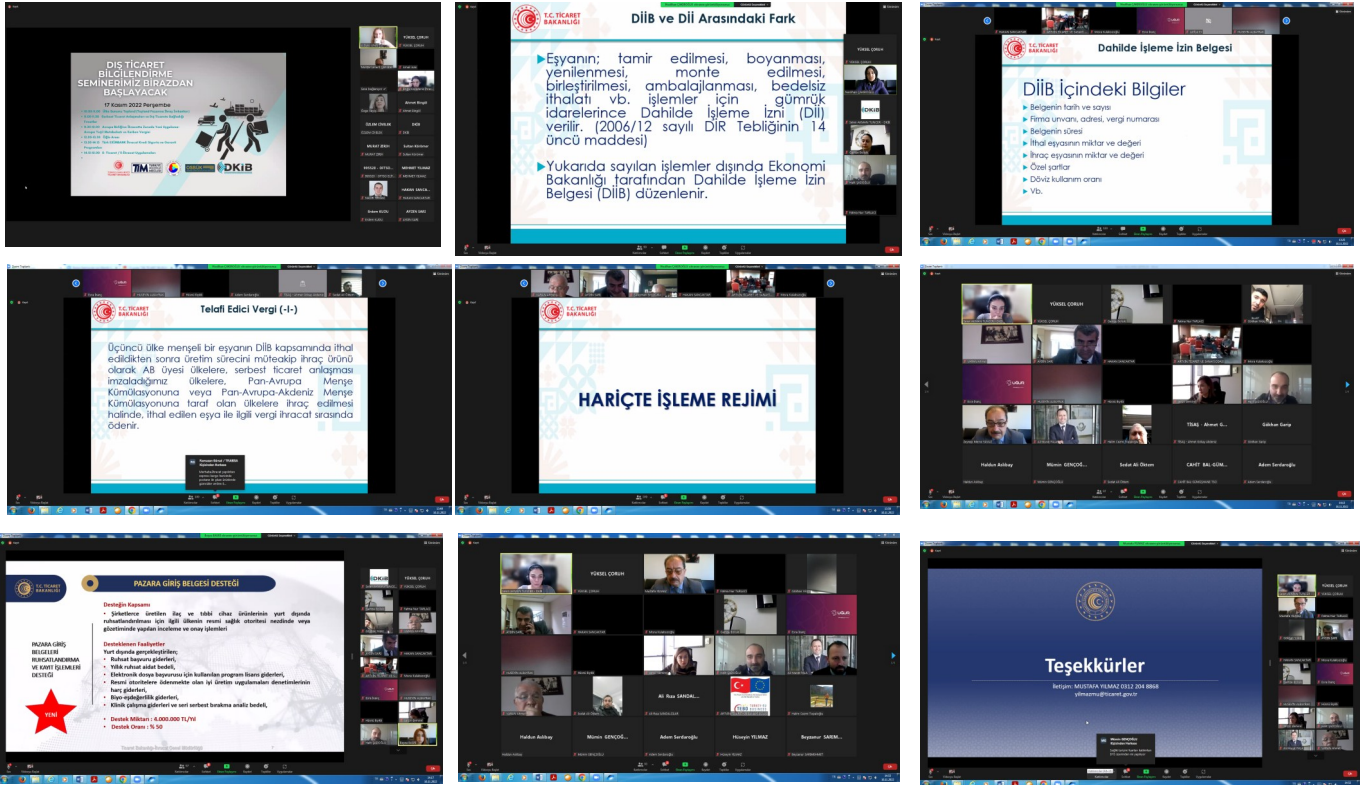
DIŞ TİCARET BİLGİLENDİRME SEMİNERİMİZ BİRAZDAN BAŞLAYACAK

17 Kasım 2022 Perşembe

TİM DKİB

YÜKSEL ÇORUH

T.C. TİCARET BAKANLIĞI

DİİB ve Dİİ Arasındaki Fark

Eşyanın; tamir edilmesi, boyanması, yenilenmesi, monte edilmesi, birleştirilmesi, ambalajlanması, bedelsiz ithalatı vb. işlemler için gümrük idarelerince Dahilde İşleme İzni (Dİİ) verilir. (2006/12 sayılı DİR Tebliğinin 14 üncü maddesi)

Yukarıda sayılan işlemler dışında Ekonomi Bakanlığı tarafından Dahilde İşleme İzin Belgesi (DİİB) düzenlenir.

T.C. TİCARET BAKANLIĞI

Dahilde İşleme İzin Belgesi

DİİB İçindeki Bilgiler

Belgenin tarih ve sayısı

Firma unvanı, adresi, vergi numarası

Belgenin süresi

İthal eşyasının miktar ve değeri

İhraç eşyasının miktar ve değeri

Özel şartlar

Döviz kullanım oranı

Vb.

T.C. TİCARET BAKANLIĞI

Telafi Edici Vergi (-I-)

Üçüncü ülke menşeli bir eşyanın DİİB kapsamında ithal edildikten sonra üretim sürecini müteakip ihraç ürünü olarak AB üyesi ülkelere, serbest ticaret anlaşması imzaladığımız ülkelere, Pan-Avrupa Menşe Kümülasyonuna veya Pan-Avrupa-Akdeniz Menşe Kümülasyonuna taraf olan ülkelere ihraç edilmesi halinde, ithal edilen eşya ile ilgili vergi ihracat sırasında ödenir.

T.C. TİCARET BAKANLIĞI

HARİÇTE İŞLEME REJİMİ

YÜKSEL ÇORUH

TİSAŞ - Ahmet G...

Gökhan Garip

Haldun Açıkkay

Mümin GENÇOĞ...

Sedat Ali Öztom

CAHİT BAL-GÜM...

Adem Serdaroğlu

T.C. TİCARET BAKANLIĞI

PAZARA GİRİŞ BELGESİ DESTEĞİ

PAZARA GİRİŞ BELGELERİ RUHSATLANDIRMA VE KAYIT İŞLEMLERİ DESTEĞİ

YENİ

Desteğin Kapsamı

Şirketlerce üretilen ilaç ve tıbbi cihaz ürünlerinin yurt dışında ruhsatlandırılması için ilgili ülkenin resmi sağlık otoritesi nezdinde veya gözetiminde yapılan inceleme ve onay işlemleri

Desteklenen Faaliyetler

Yurt dışında gerçekleştirilen;

Ruhsat başvuru giderleri,

Yıllık ruhsat aidat bedeli,

Elektronik dosya başvurusu için kullanılan program lisans giderleri,

Resmi otoritelerin ödenmekte olan iyi üretim uygulamaları denetimlerinin harç giderleri,

Biyo-eşdeğerlilik giderleri,

Klinik çalışma giderleri ve seri serbest bırakma analiz bedeli,

Destek Miktarı : 4.000.000 TL/Yıl

Destek Oranı : % 50

YÜKSEL ÇORUH

Haldun Açıkkay

Mümin GENÇOĞ...

Ali Rıza SANDAL...

Adem Serdaroğlu

Hüseyin YILMAZ

Beysanur SARIM...

Teşekkürler

İletişim: MUSTAFA YILMAZ 0312 204 8868

yilmazmu@ticaret.gov.tr